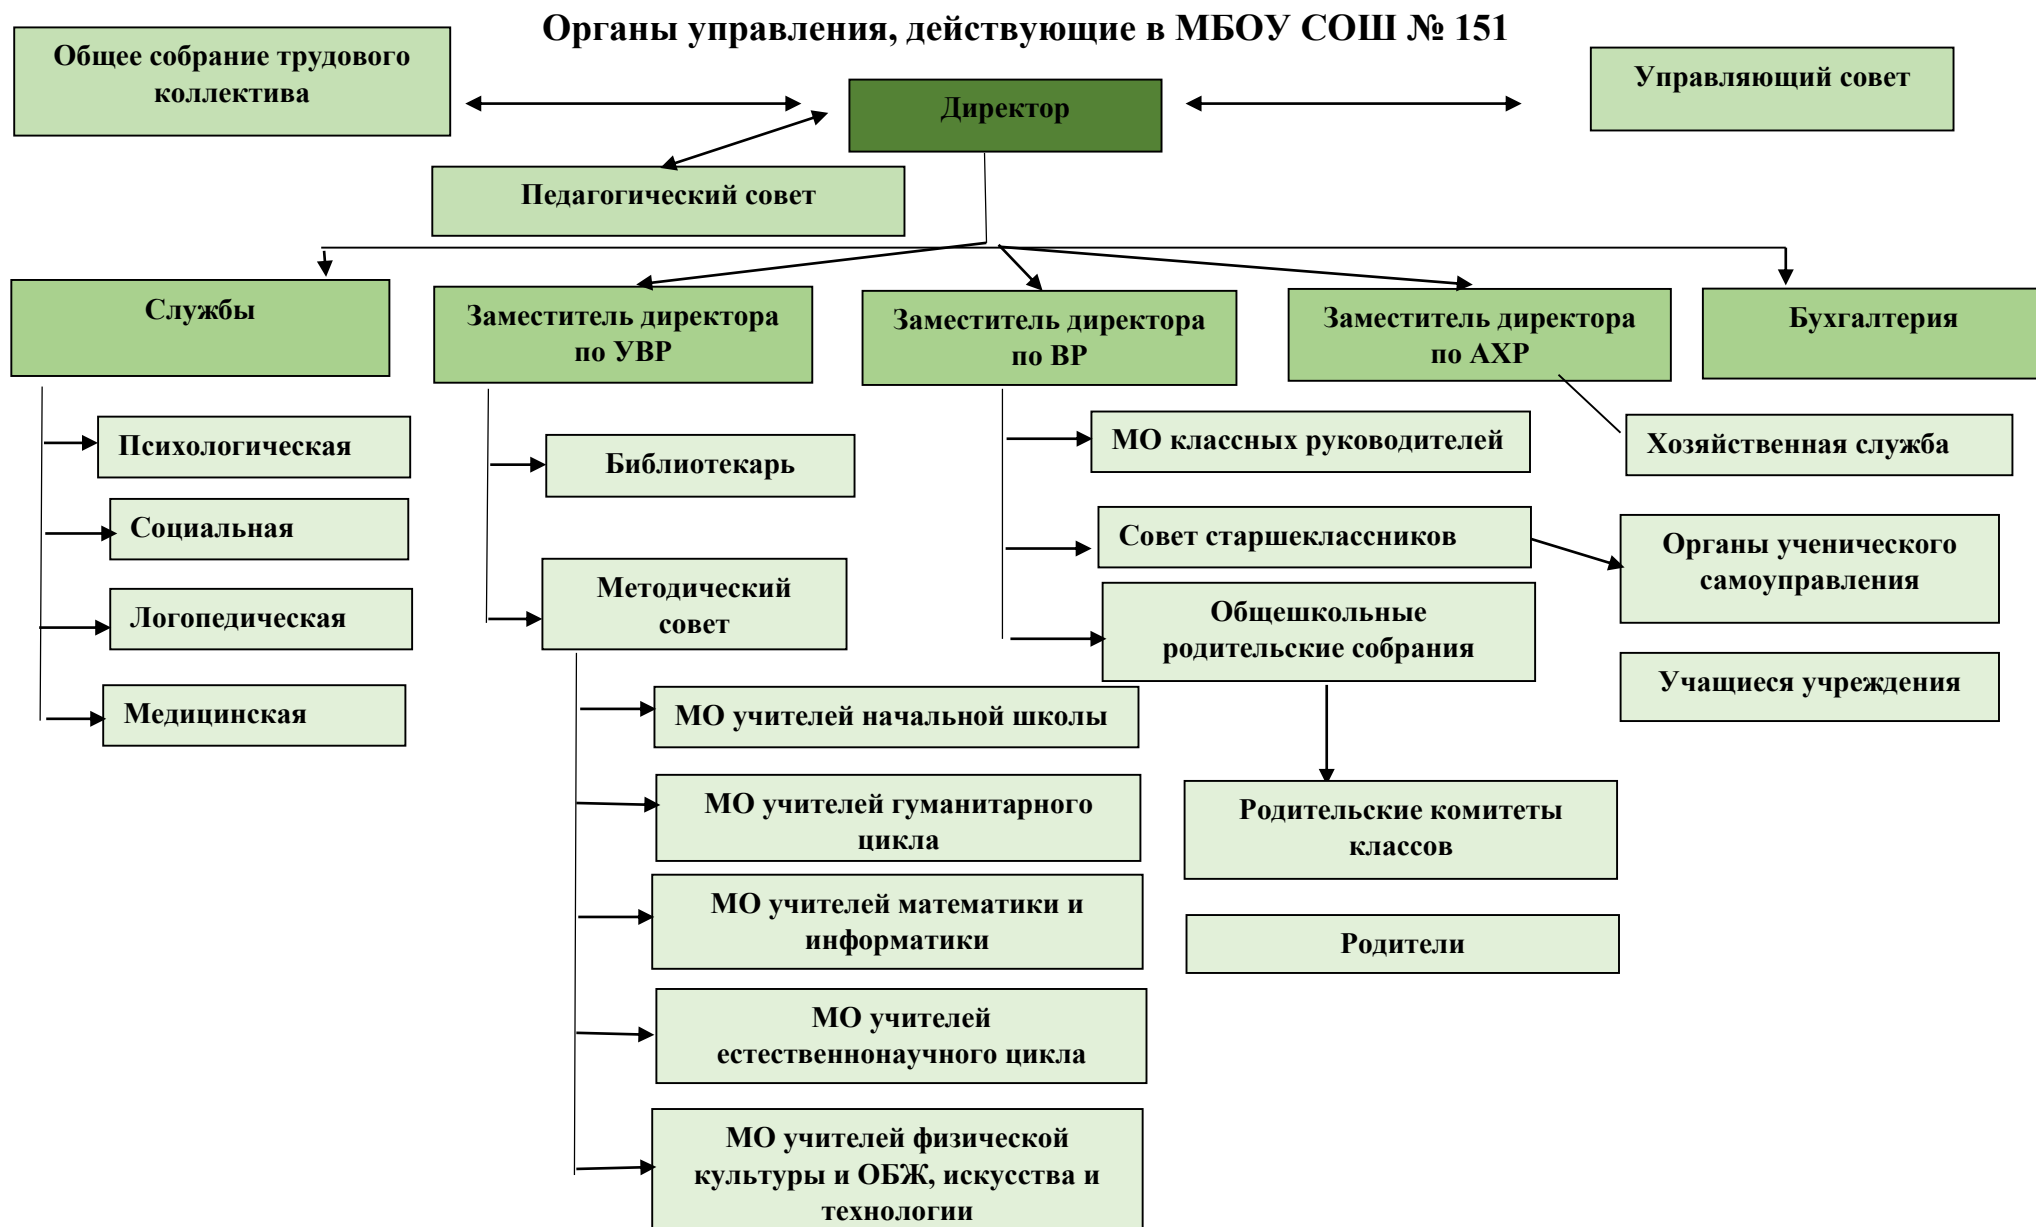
Органы управления, действующие в МБОУ СОШ № 151

Общее собрание трудового коллектива

Директор

Управляющий совет

Педагогический совет

Службы

Заместитель директора по УВР

Заместитель директора по ВР

Заместитель директора по АХР

Бухгалтерия

Психологическая

Социальная

Логопедическая

Медицинская

Библиотекарь

Методический совет

МО классных руководителей

Хозяйственная служба

Совет старшеклассников

Органы ученического самоуправления

Общешкольные родительские собрания

Учащиеся учреждения

МО учителей начальной школы

МО учителей гуманитарного цикла

Родительские комитеты классов

МО учителей математики и информатики

Родители

МО учителей естественнонаучного цикла

МО учителей физической культуры и ОБЖ, искусства и технологии